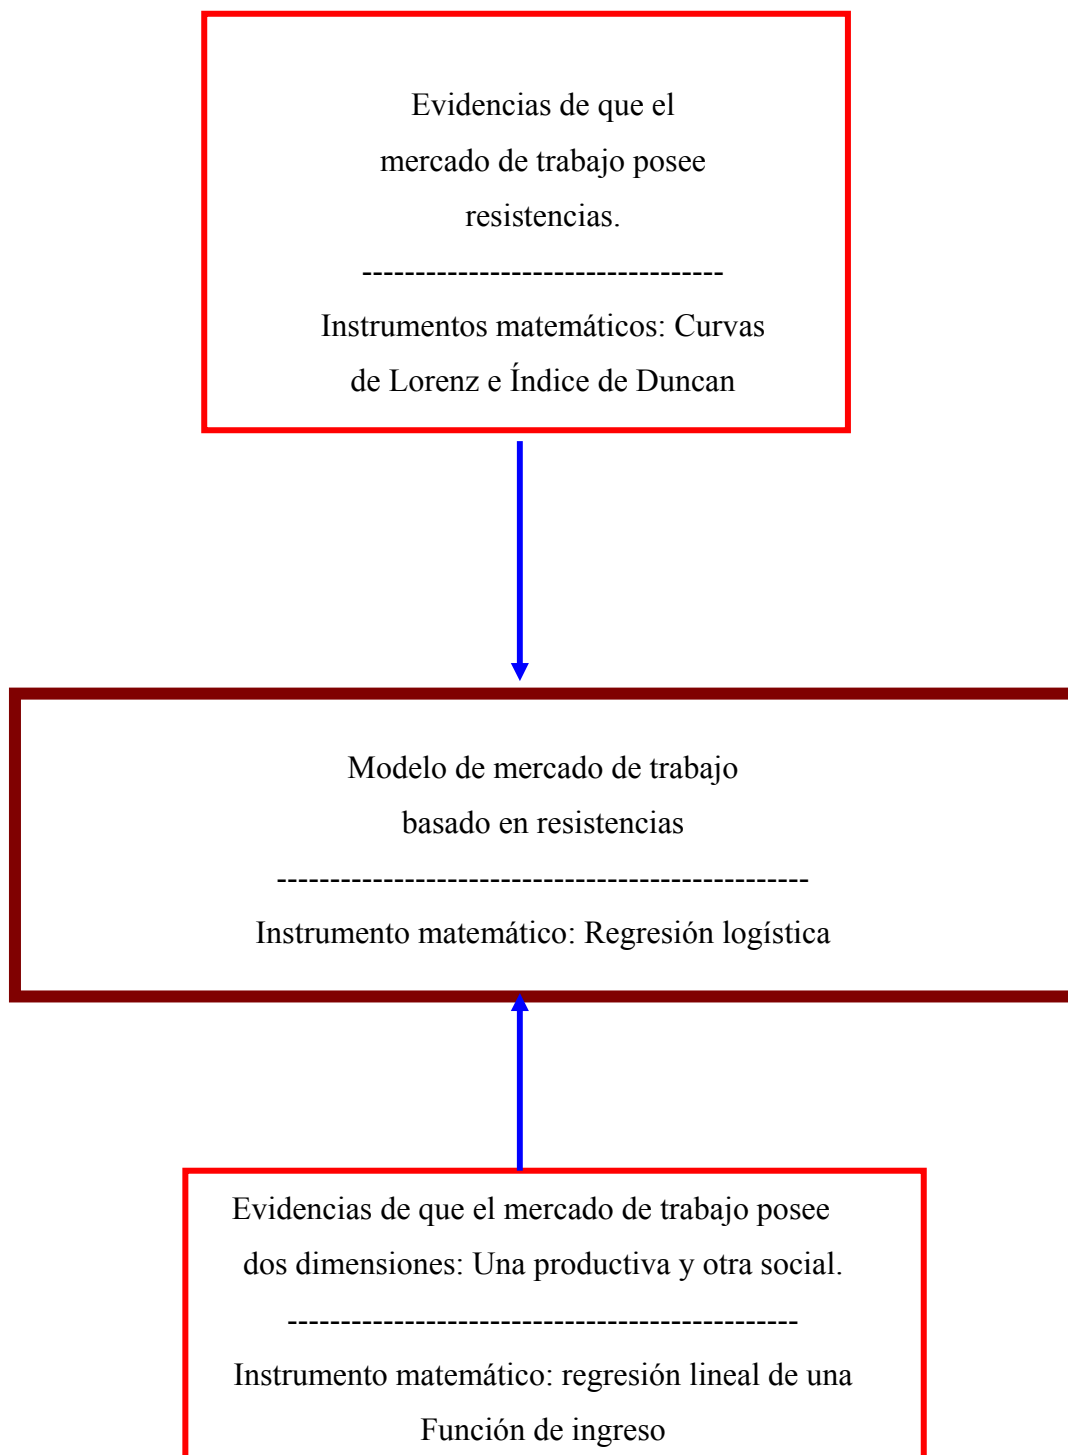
Evidencias de que el mercado de trabajo posee resistencias.

----------------------------------

Instrumentos matemáticos: Curvas de Lorenz e Índice de Duncan

Modelo de mercado de trabajo basado en resistencias

--------------------------------------------------

Instrumento matemático: Regresión logística

Evidencias de que el mercado de trabajo posee dos dimensiones: Una productiva y otra social.

------------------------------------------------

Instrumento matemático: regresión lineal de una Función de ingreso